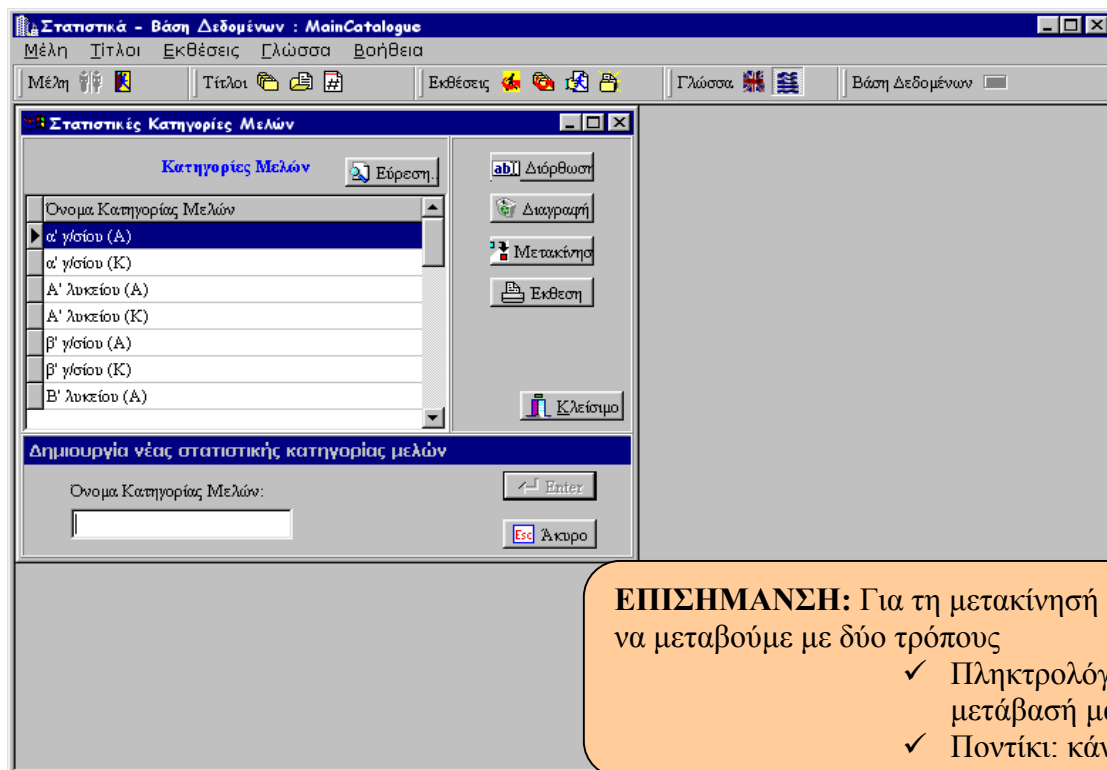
Στατιστικά - Βάση Δεδομένων : MainCatalogue

Μέλη Τίτλοι Εκθέσεις Γλώσσα Βοήθεια

Μέλη | Τίτλοι | Εκθέσεις | Γλώσσα | Βάση Δεδομένων

Στατιστικές Κατηγορίες Μελών

Κατηγορίες Μελών

Εύρεση..

Διόρθωση

Διαγραφή

Μετακίνηση

Εκθεση

| Ονομα Κατηγορίας Μελών |
|---|
| α' γ/σίου (Α) |
| α' γ/σίου (Κ) |
| Α' λυκείου (Α) |
| Α' λυκείου (Κ) |
| β' γ/σίου (Α) |
| β' γ/σίου (Κ) |
| Β' λυκείου (Α) |

Κλείσιμο

Δημιουργία νέας στατιστικής κατηγορίας μελών

Ονομα Κατηγορίας Μελών:

Enter

Άκυρο

ΕΠΙΣΗΜΑΝΣΗ: Για τη μετακίνησή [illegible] να μεταβούμε με δύο τρόπους

✓ Πληκτρολόγ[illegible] μετάβασή μ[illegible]

✓ Ποντίκι: κάν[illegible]